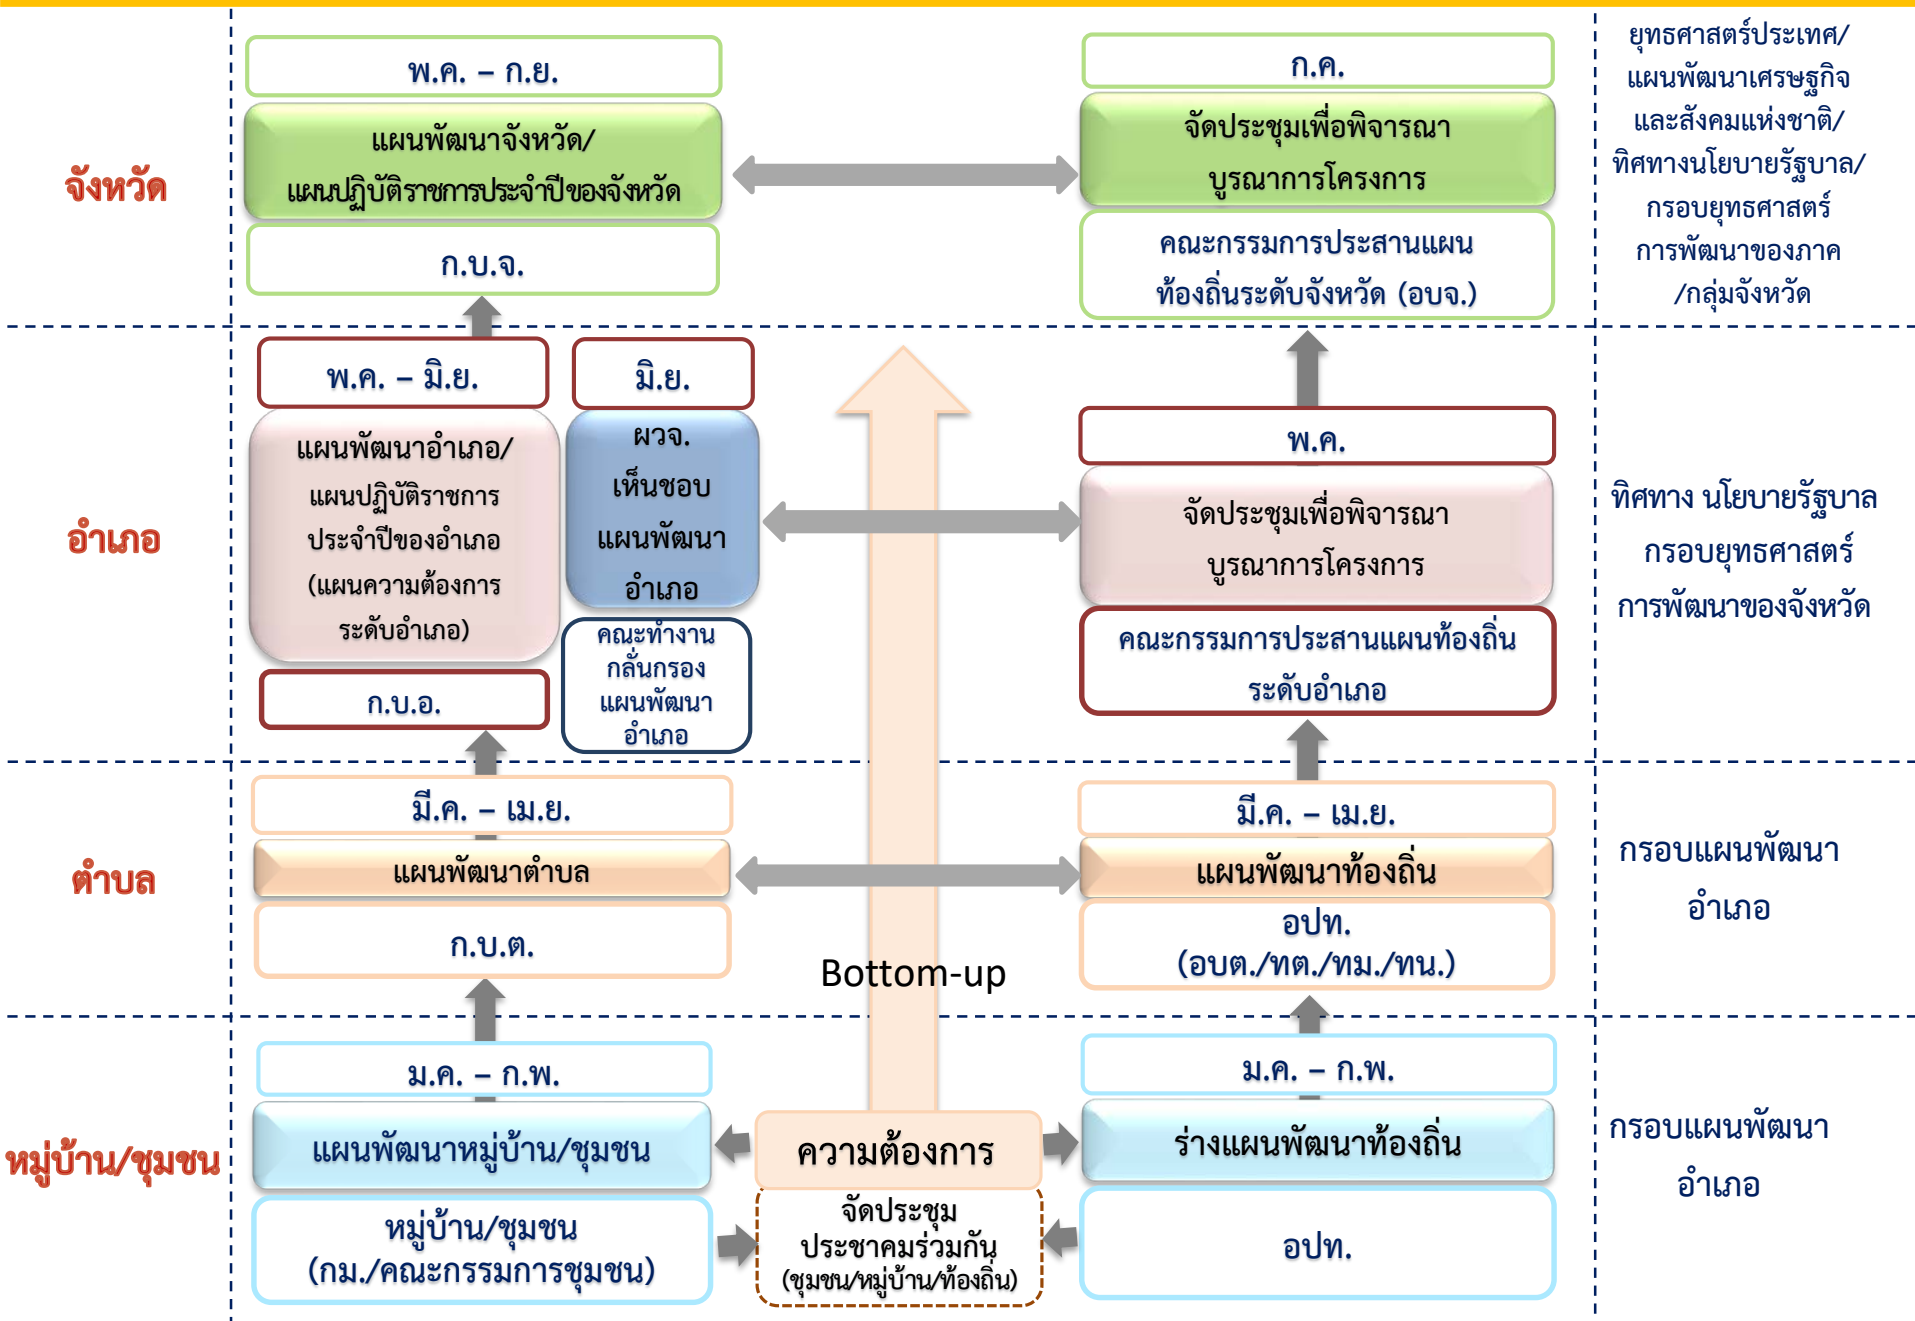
จังหวัด

พ.ค. – ก.ย.

แผนพัฒนาจังหวัด/ แผนปฏิบัติราชการประจำปีของจังหวัด

ก.บ.จ.

ก.ค.

จัดประชุมเพื่อพิจารณา บูรณาการโครงการ

คณะกรรมการประสานแผนท้องถิ่นระดับจังหวัด (อบจ.)

ยุทธศาสตร์ประเทศ/ แผนพัฒนาเศรษฐกิจและสังคมแห่งชาติ/ ทิศทางนโยบายรัฐบาล/ กรอบยุทธศาสตร์การพัฒนาของภาค /กลุ่มจังหวัด

อำเภอ

พ.ค. – มิ.ย.

แผนพัฒนาอำเภอ/ แผนปฏิบัติราชการประจำปีของอำเภอ (แผนความต้องการระดับอำเภอ)

ก.บ.อ.

มิ.ย.

ผวจ. เห็นชอบแผนพัฒนาอำเภอ

คณะทำงานกลั่นกรองแผนพัฒนาอำเภอ

พ.ค.

จัดประชุมเพื่อพิจารณา บูรณาการโครงการ

คณะกรรมการประสานแผนท้องถิ่น ระดับอำเภอ

ทิศทาง นโยบายรัฐบาล กรอบยุทธศาสตร์การพัฒนาของจังหวัด

ตำบล

มี.ค. – เม.ย.

แผนพัฒนาตำบล

ก.บ.ต.

มี.ค. – เม.ย.

แผนพัฒนาท้องถิ่น

อปท. (อบต./ทต./ทม./ทน.)

Bottom-up

กรอบแผนพัฒนาอำเภอ

หมู่บ้าน/ชุมชน

ม.ค. – ก.พ.

แผนพัฒนาหมู่บ้าน/ชุมชน

หมู่บ้าน/ชุมชน (กม./คณะกรรมการชุมชน)

ความต้องการ

จัดประชุมประชาคมร่วมกัน (ชุมชน/หมู่บ้าน/ท้องถิ่น)

ม.ค. – ก.พ.

ร่างแผนพัฒนาท้องถิ่น

อปท.

กรอบแผนพัฒนาอำเภอ